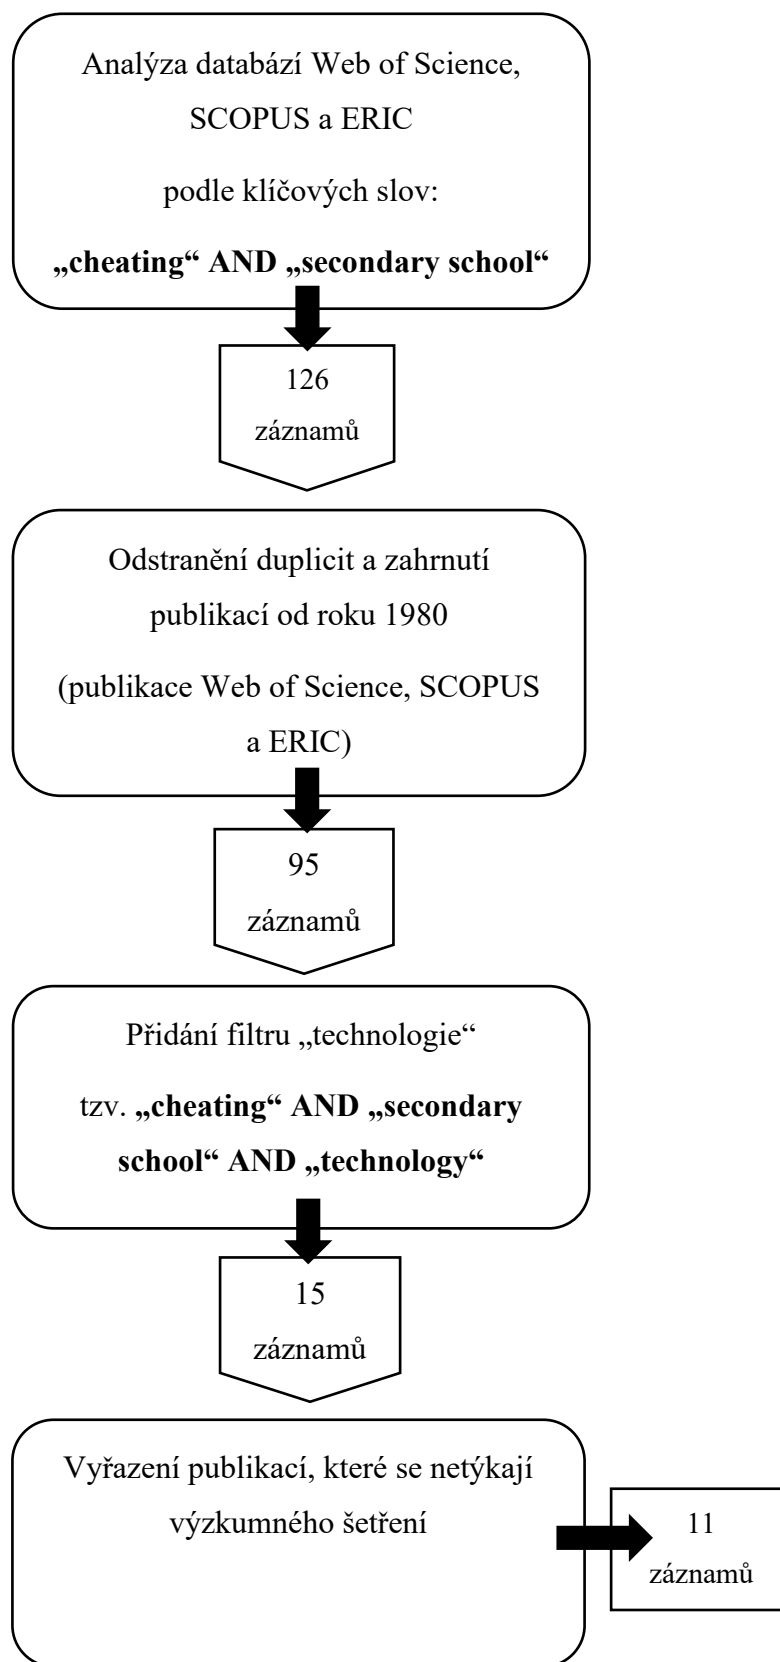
Analýza databází Web of Science, SCOPUS a ERIC

podle klíčových slov:

**„cheating“ AND „secondary school“**

126
záznamů

Odstranění duplicit a zahrnutí publikací od roku 1980

(publikace Web of Science, SCOPUS a ERIC)

95
záznamů

Přidání filtru „technologie“

tzv. **„cheating“ AND „secondary school“ AND „technology“**

15
záznamů

Vyřazení publikací, které se netýkají výzkumného šetření

11
záznamů